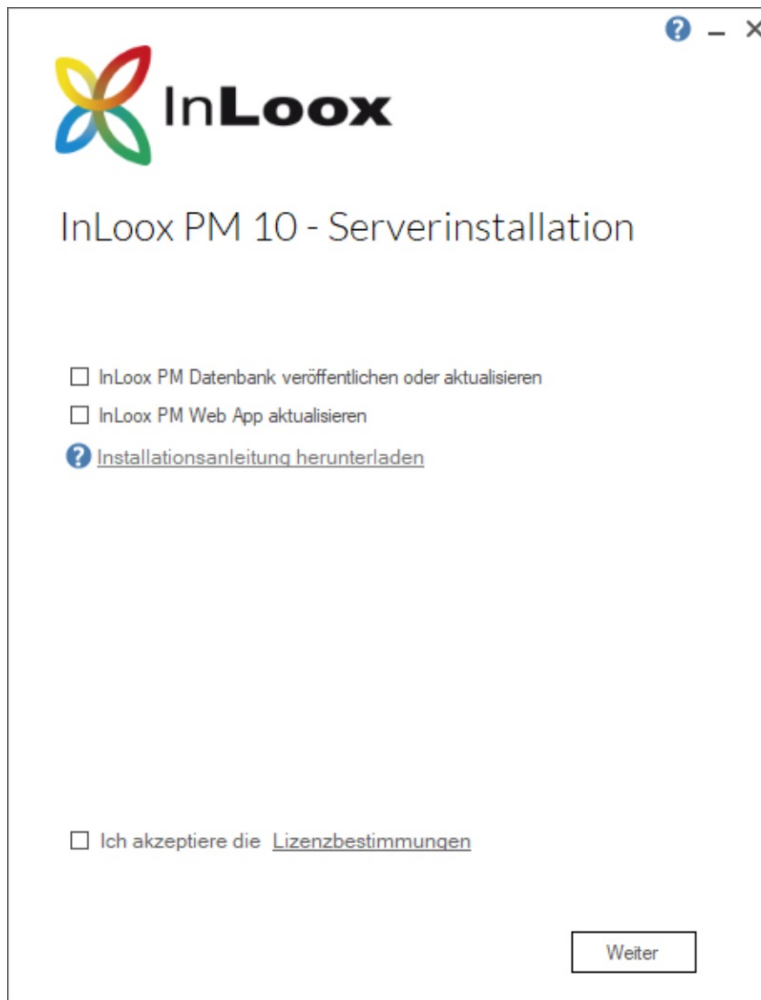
InLoox

InLoox PM 10 - Serverinstallation

InLoox PM Datenbank veröffentlichen oder aktualisieren

InLoox PM Web App aktualisieren

Installationsanleitung herunterladen

Ich akzeptiere die Lizenzbestimmungen

Weiter